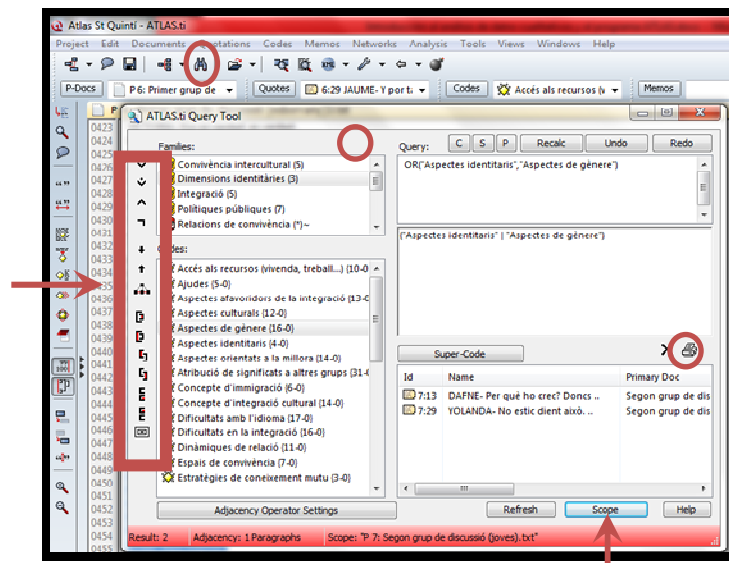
Atlas St Quinti - ATLAS.ti

Project Edit Documents Quotations Codes Memos Networks Analysis Tools Views Windows Help

P-Docs P 6: Primer grup de Quotes 6:29 JAUME- Y por t Codes Accés als recursos (v Memos

ATLAS.ti Query Tool

Families:
Convivència intercultural (5)
Dimensions identitàries (3)
Integració (5)
Polítiques públiques (7)
Relacions de convivència (*) ~

Codes:
Accés als recursos (vivenda, treball...) {10-0}
Ajudes {5-0}
Aspectes afavoridors de la integració {13-0}
Aspectes culturals {12-0}
Aspectes de gènere {16-0}
Aspectes identitaris {4-0}
Aspectes orientats a la millora {14-0}
Atribució de significats a altres grups {31-0}
Concepte d'immigració {6-0}
Concepte d'integració cultural {14-0}
Dificultats amb l'idioma {17-0}
Dificultats en la integració {16-0}
Dinàmiques de relació {11-0}
Espais de convivència {7-0}
Estratègies de coneixement mutu {3-0}

Query: C S P Recalc Undo Redo

OR("Aspectes identitaris","Aspectes de gènere")

("Aspectes identitaris" | "Aspectes de gènere")

Super-Code

| Id | Name | Primary Doc |
|---|---|---|
| 7:13 | DAFNE- Per què ho creu? Dones ... | Segon grup de dis |
| 7:29 | YOLANDA- No estic dient això. ... | Segon grup de dis |

Adjacency Operator Settings Refresh Scope Help

Result: 2 Adjacency: 1 Paragraphs Scope: "P 7: Segon grup de discussió (joves).txt"

0423 0424 0425 0426 0427 0428 0429 0430 0431 0432 0433 0434 0435 0436 0437 0438 0439 0440 0441 0442 0443 0444 0445 0446 0447 0448 0449 0450 0451 0452 0453 0454 0455